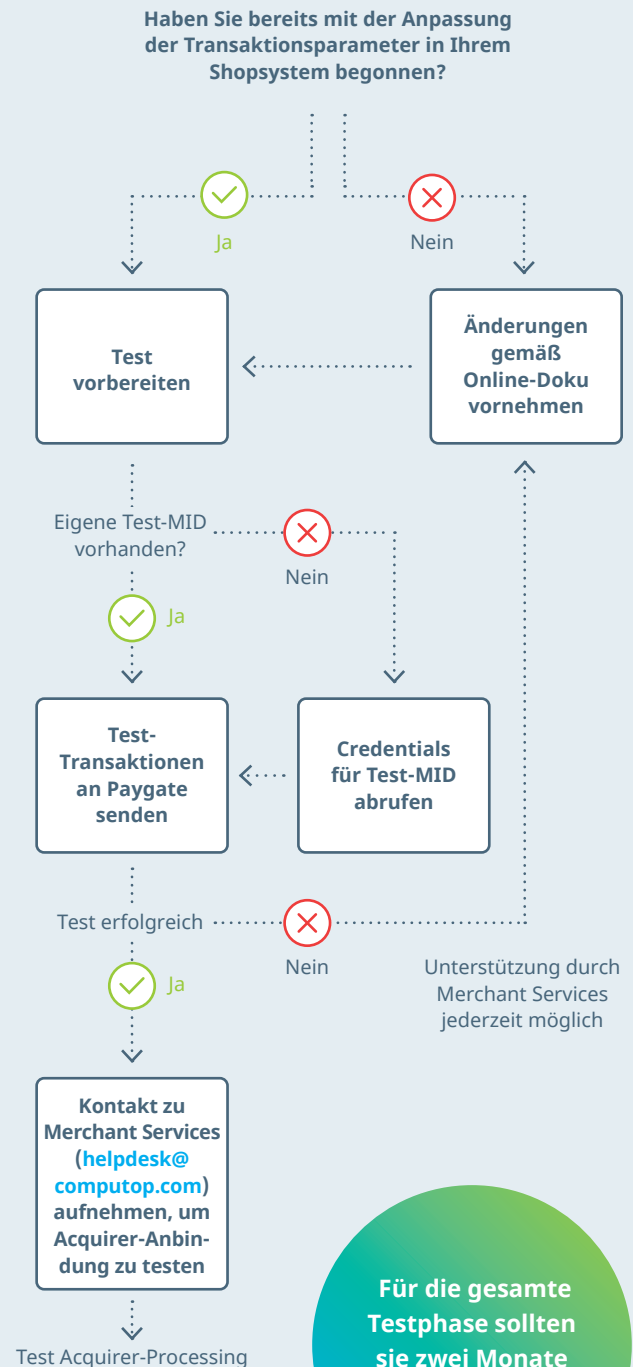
Haben Sie bereits mit der Anpassung der Transaktionsparameter in Ihrem Shopsystem begonnen?

Ja

Nein

Test vorbereiten

Änderungen gemäß Online-Doku vornehmen

Eigene Test-MID vorhanden?

Nein

Ja

Test-Transaktionen an Paygate senden

Credentials für Test-MID abrufen

Test erfolgreich

Nein

Ja

Unterstützung durch Merchant Services jederzeit möglich

Kontakt zu Merchant Services (helpdesk@computop.com) aufnehmen, um Acquirer-Anbindung zu testen

Test Acquirer-Processing

Für die gesamte Testphase sollten sie zwei Monate